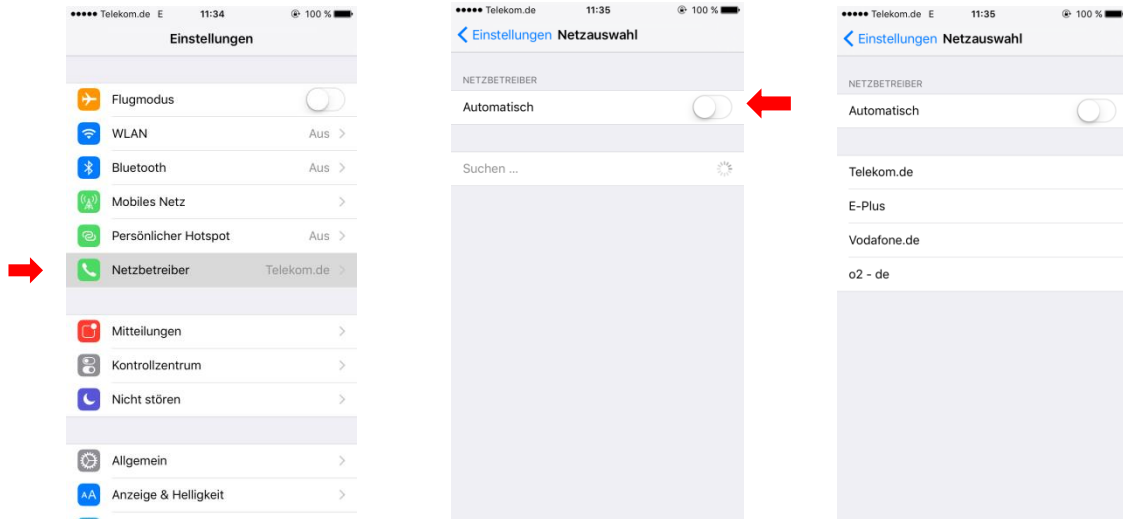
••••• Telekom.de E 11:34 100 %

Einstellungen

Flugmodus

WLAN Aus

Bluetooth Aus

Mobiles Netz

Persönlicher Hotspot Aus

Netzbetreiber Telekom.de

Mitteilungen

Kontrollzentrum

Nicht stören

Allgemein

AA Anzeige & Helligkeit

••••• Telekom.de 11:35 100 %

< Einstellungen Netzauswahl

NETZBETREIBER

Automatisch

Suchen ...

••••• Telekom.de E 11:35 100 %

< Einstellungen Netzauswahl

NETZBETREIBER

Automatisch

Telekom.de

E-Plus

Vodafone.de

o2 - de